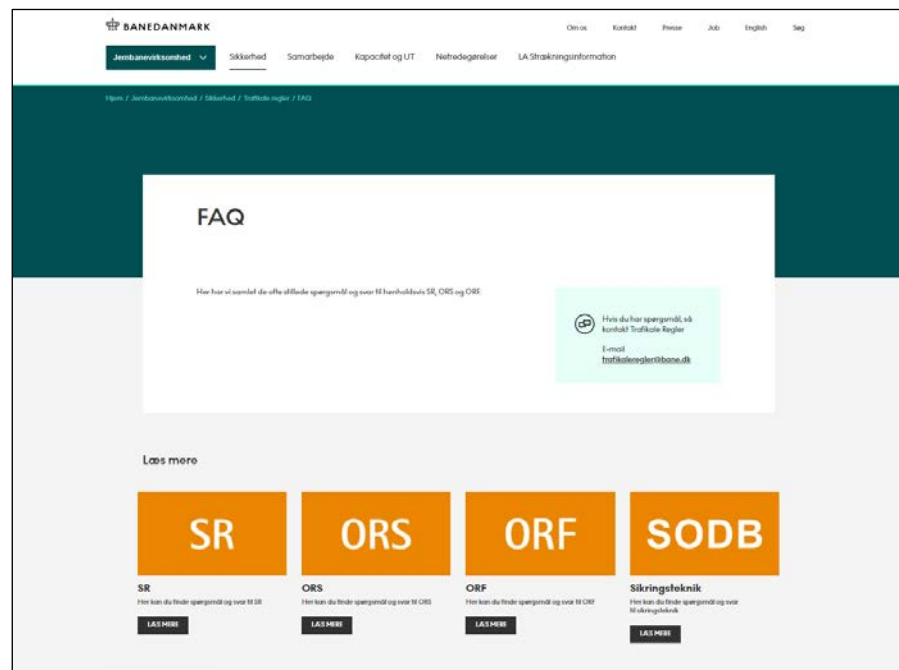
BANEDANMARK

Om os Kontakt Presse Job English Søg

Jernbanevirksomhed Sikkerhed Samarbejde Kapacitet og UT Netredegørelser LA Strækningsinformation

Hjem / Jernbanevirksomhed / Sikkerhed / Trafikale regler / FAQ

FAQ

Her har vi samlet de ofte stillede spørgsmål og svar til henholdsvis SR, ORS og ORF.

Hvis du har spørgsmål, så kontakt Trafikale Regler

E-mail
trafikaleregler@bane.dk

Læs mere

SR
SR
Her kan du finde spørgsmål og svar til SR
LÆS MERE

ORS
ORS
Her kan du finde spørgsmål og svar til ORS
LÆS MERE

ORF
ORF
Her kan du finde spørgsmål og svar til ORF
LÆS MERE

SODB
Sikringsteknik
Her kan du finde spørgsmål og svar til sikringsteknik
LÆS MERE